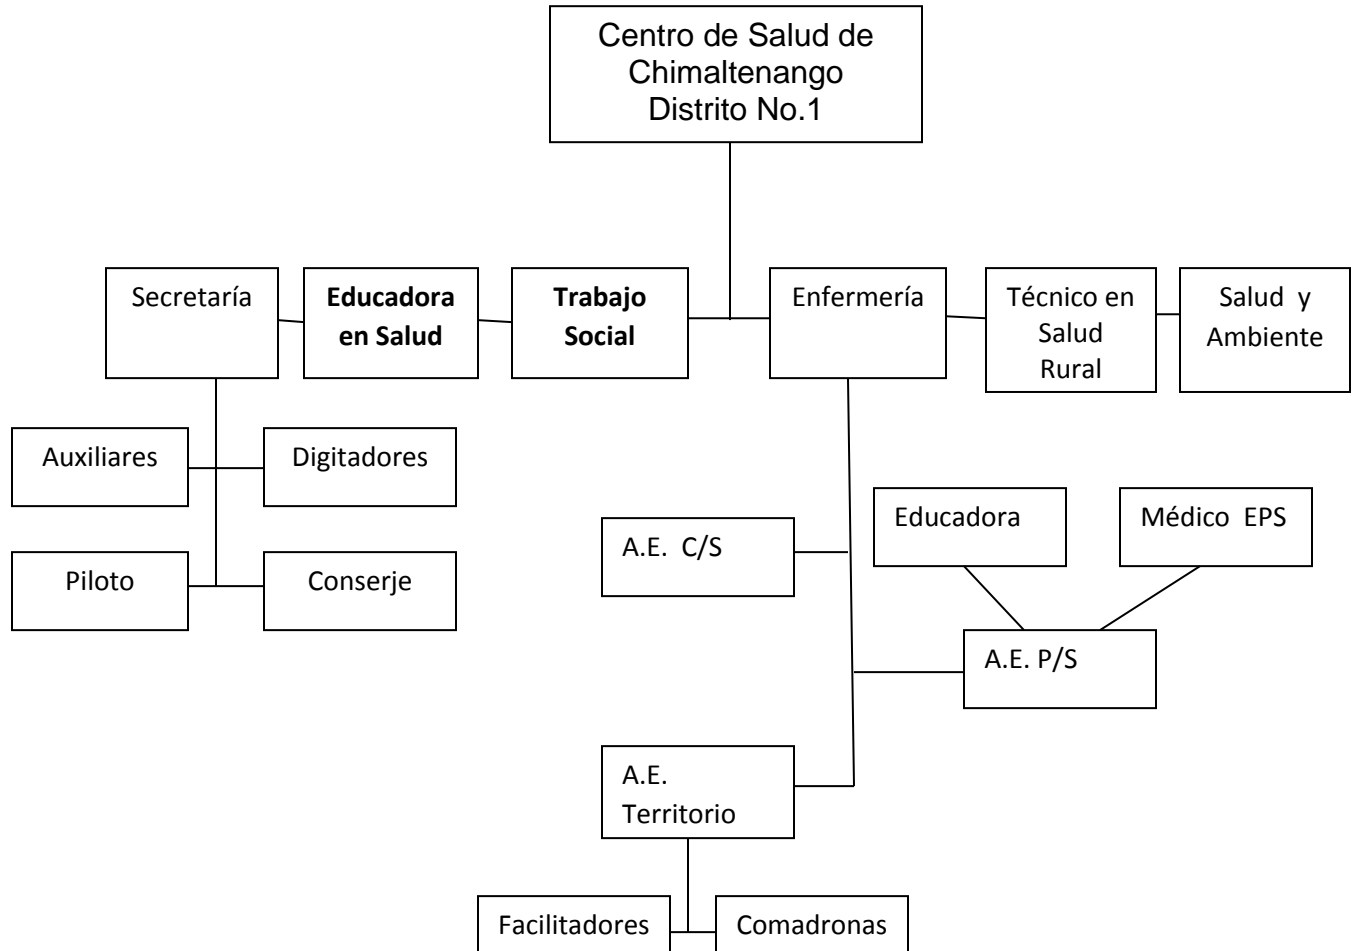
Centro de Salud de Chimaltenango Distrito No.1

Secretaría

**Educadora en Salud**

**Trabajo Social**

Enfermería

Técnico en Salud Rural

Salud y Ambiente

Auxiliares

Digitadores

Piloto

Conserje

A.E. C/S

Educadora

Médico EPS

A.E. P/S

A.E. Territorio

Facilitadores

Comadronas